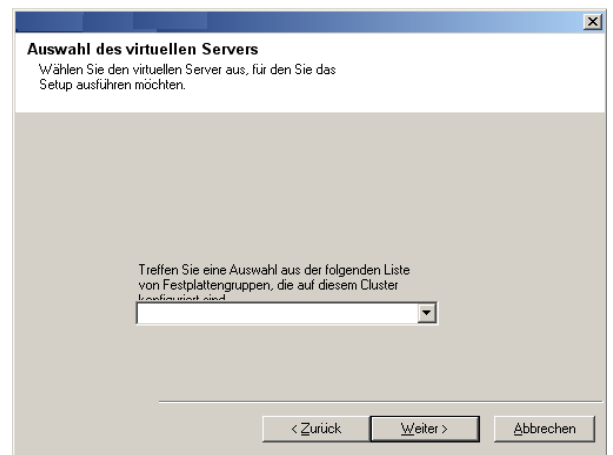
Auswahl des virtuellen Servers
Wählen Sie den virtuellen Server aus, für den Sie das Setup ausführen möchten.

Treffen Sie eine Auswahl aus der folgenden Liste von Festplattengruppen, die auf diesem Cluster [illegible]

< Zurück
Weiter >
Abbrechen